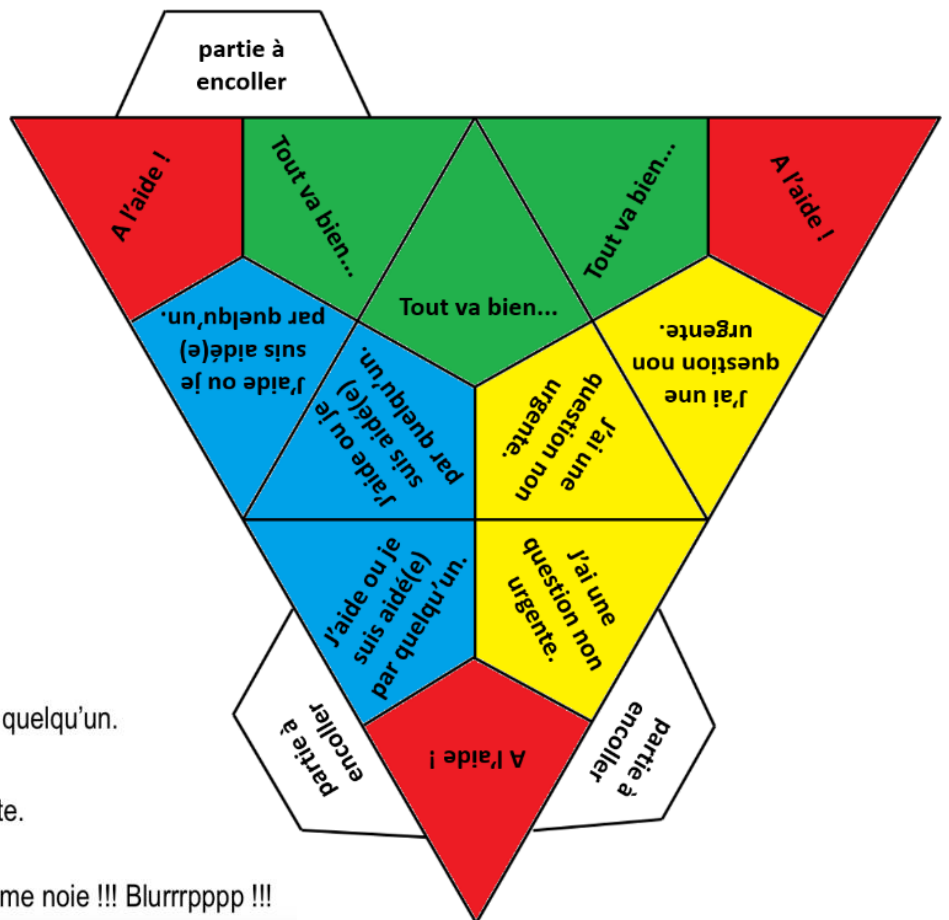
partie à encoller

A l'aide !

Tout va bien…

Tout va bien…

Tout va bien…

A l'aide !

J'aide ou je suis aidé(e) par quelqu'un.

J'aide ou je suis aidé(e) par quelqu'un.

J'ai une question non urgente.

J'ai une question non urgente.

J'aide ou je suis aidé(e) par quelqu'un.

J'ai une question non urgente.

partie à encoller

A l'aide !

partie à encoller

quelqu'un.

te.

me noie !!! Blurrrpppp !!!